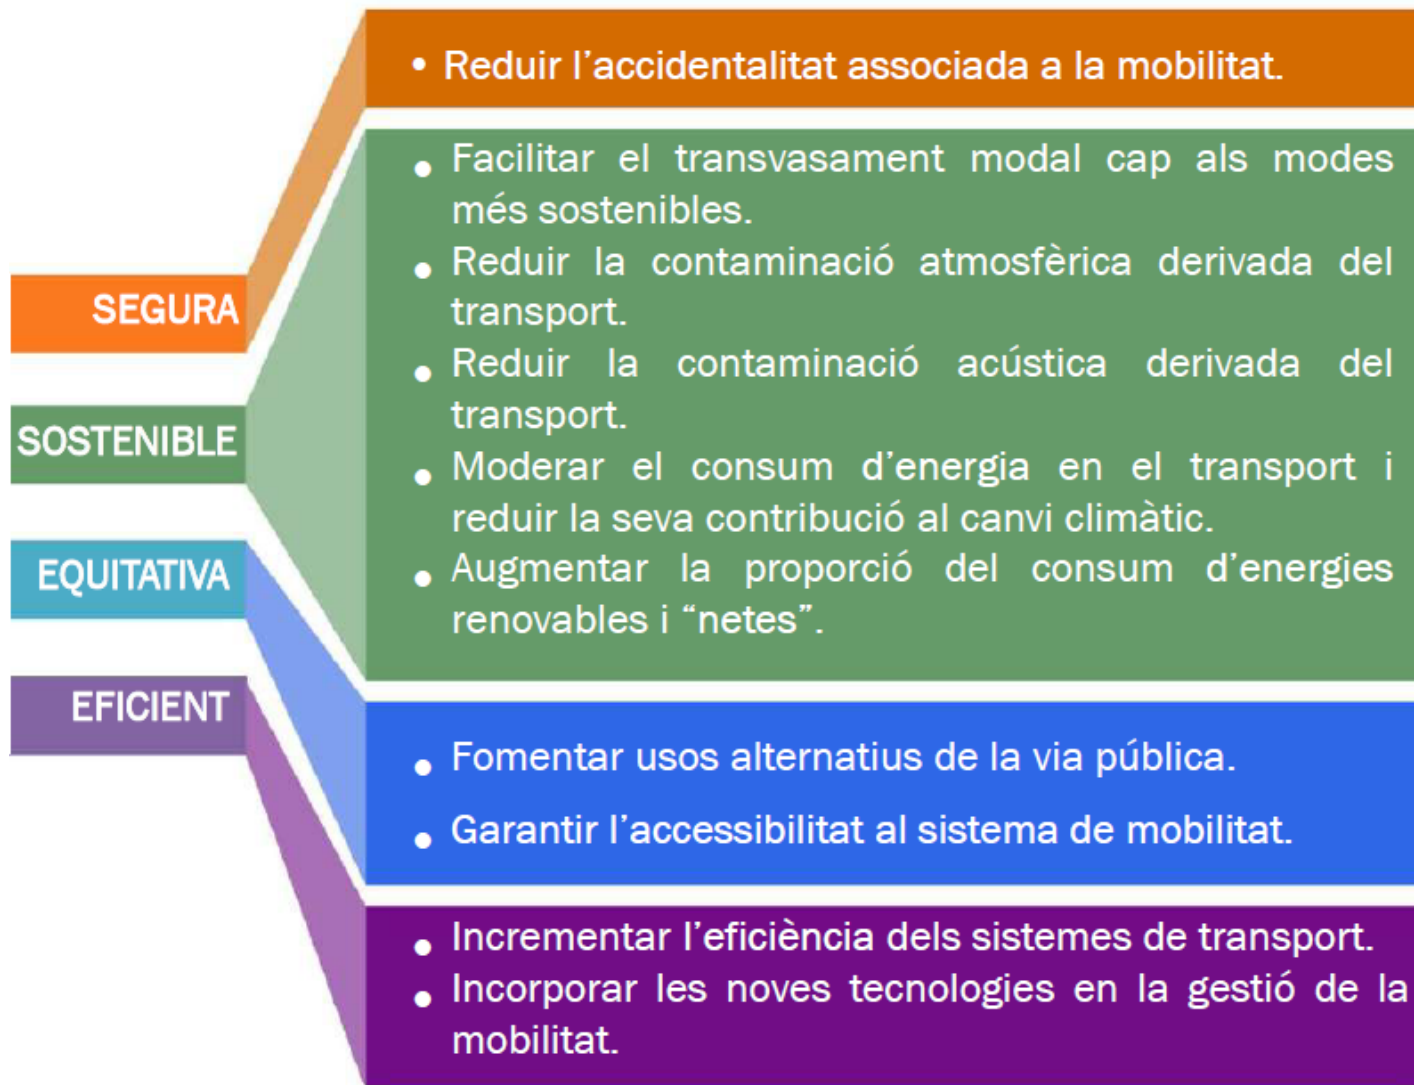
SEGURA

• Reduir l’accidentalitat associada a la mobilitat.

SOSTENIBLE

• Facilitar el transvasament modal cap als modes més sostenibles.
• Reduir la contaminació atmosfèrica derivada del transport.
• Reduir la contaminació acústica derivada del transport.
• Moderar el consum d’energia en el transport i reduir la seva contribució al canvi climàtic.
• Augmentar la proporció del consum d’energies renovables i “netes”.

EQUITATIVA

• Fomentar usos alternatius de la via pública.
• Garantir l’accessibilitat al sistema de mobilitat.

EFICIENT

• Incrementar l’eficiència dels sistemes de transport.
• Incorporar les noves tecnologies en la gestió de la mobilitat.